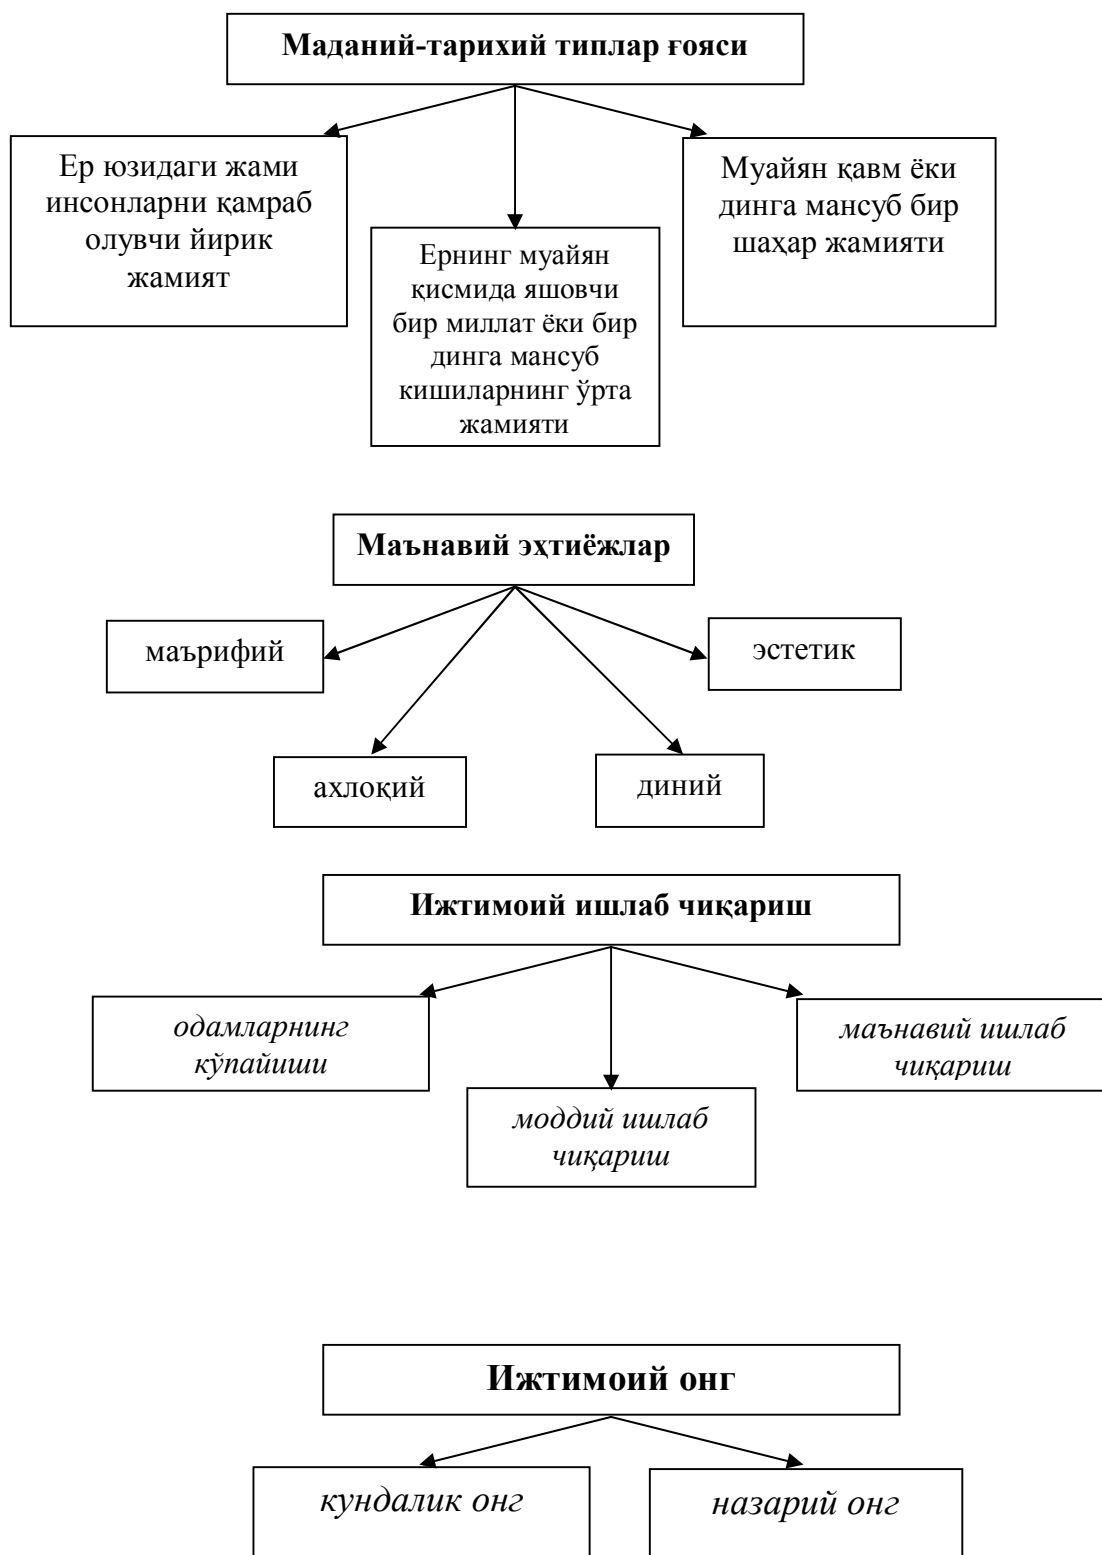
Маданий-тарихий типлар ғояси

Ер юзидаги жами инсонларни қамраб олувчи йирик жамият

Ернинг муайян қисмида яшовчи бир миллат ёки бир динга мансуб кишиларнинг ўрта жамияти

Муайян қавм ёки динга мансуб бир шаҳар жамияти

Маънавий эҳтиёжлар

маърифий

эстетик

ахлоқий

диний

Ижтимоий ишлаб чиқариш

одамларнинг кўпайиши

маънавий ишлаб чиқариш

моддий ишлаб чиқариш

Ижтимоий онг

кундалик онг

назарий онг